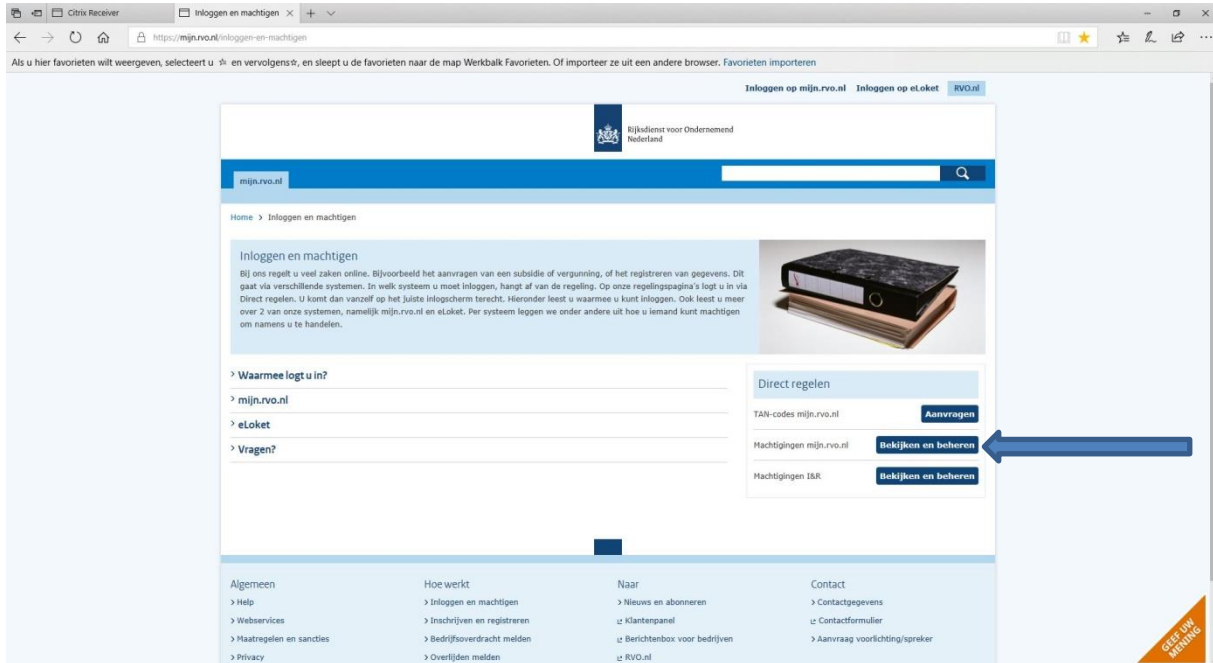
Citrix Receiver
Inloggen en machtigen

https://mijn.rvo.nl/inloggen-en-machtigen

Als u hier favorieten wilt weergeven, selecteert u ☆ en vervolgens☆, en sleept u de favorieten naar de map Werkbalk Favorieten. Of importeer ze uit een andere browser. Favorieten importeren

Inloggen op mijn.rvo.nl Inloggen op eLoket RVO.nl

Rijksdienst voor Ondernemend Nederland

mijn.rvo.nl

Home > Inloggen en machtigen

Inloggen en machtigen

Bij ons regelt u veel zaken online. Bijvoorbeeld het aanvragen van een subsidie of vergunning, of het registreren van gegevens. Dit gaat via verschillende systemen. In welk systeem u moet inloggen, hangt af van de regeling. Op onze regelingspagina's logt u in via Direct regelen. U komt dan vanzelf op het juiste inlogscherm terecht. Hieronder leest u waarmee u kunt inloggen. Ook leest u meer over 2 van onze systemen, namelijk mijn.rvo.nl en eLoket. Per systeem leggen we onder andere uit hoe u iemand kunt machtigen om namens u te handelen.

> Waarmee logt u in?
> mijn.rvo.nl
> eLoket
> Vragen?

Direct regelen
TAN-codes mijn.rvo.nl Aanvragen
Machtigingen mijn.rvo.nl Bekijken en beheren
Machtigingen I&R Bekijken en beheren

Algemeen
> Help
> Webservices
> Maatregelen en sancties
> Privacy

Hoe werkt
> Inloggen en machtigen
> Inschrijven en registreren
> Bedrijfsoverdracht melden
> Overlijden melden

Naar
> Nieuws en abonneren
Klantenpanel
Berichtenbox voor bedrijven
RVO.nl

Contact
> Contactgegevens
Contactformulier
> Aanvraag voorlichting/spreker

GEEF UW MENING